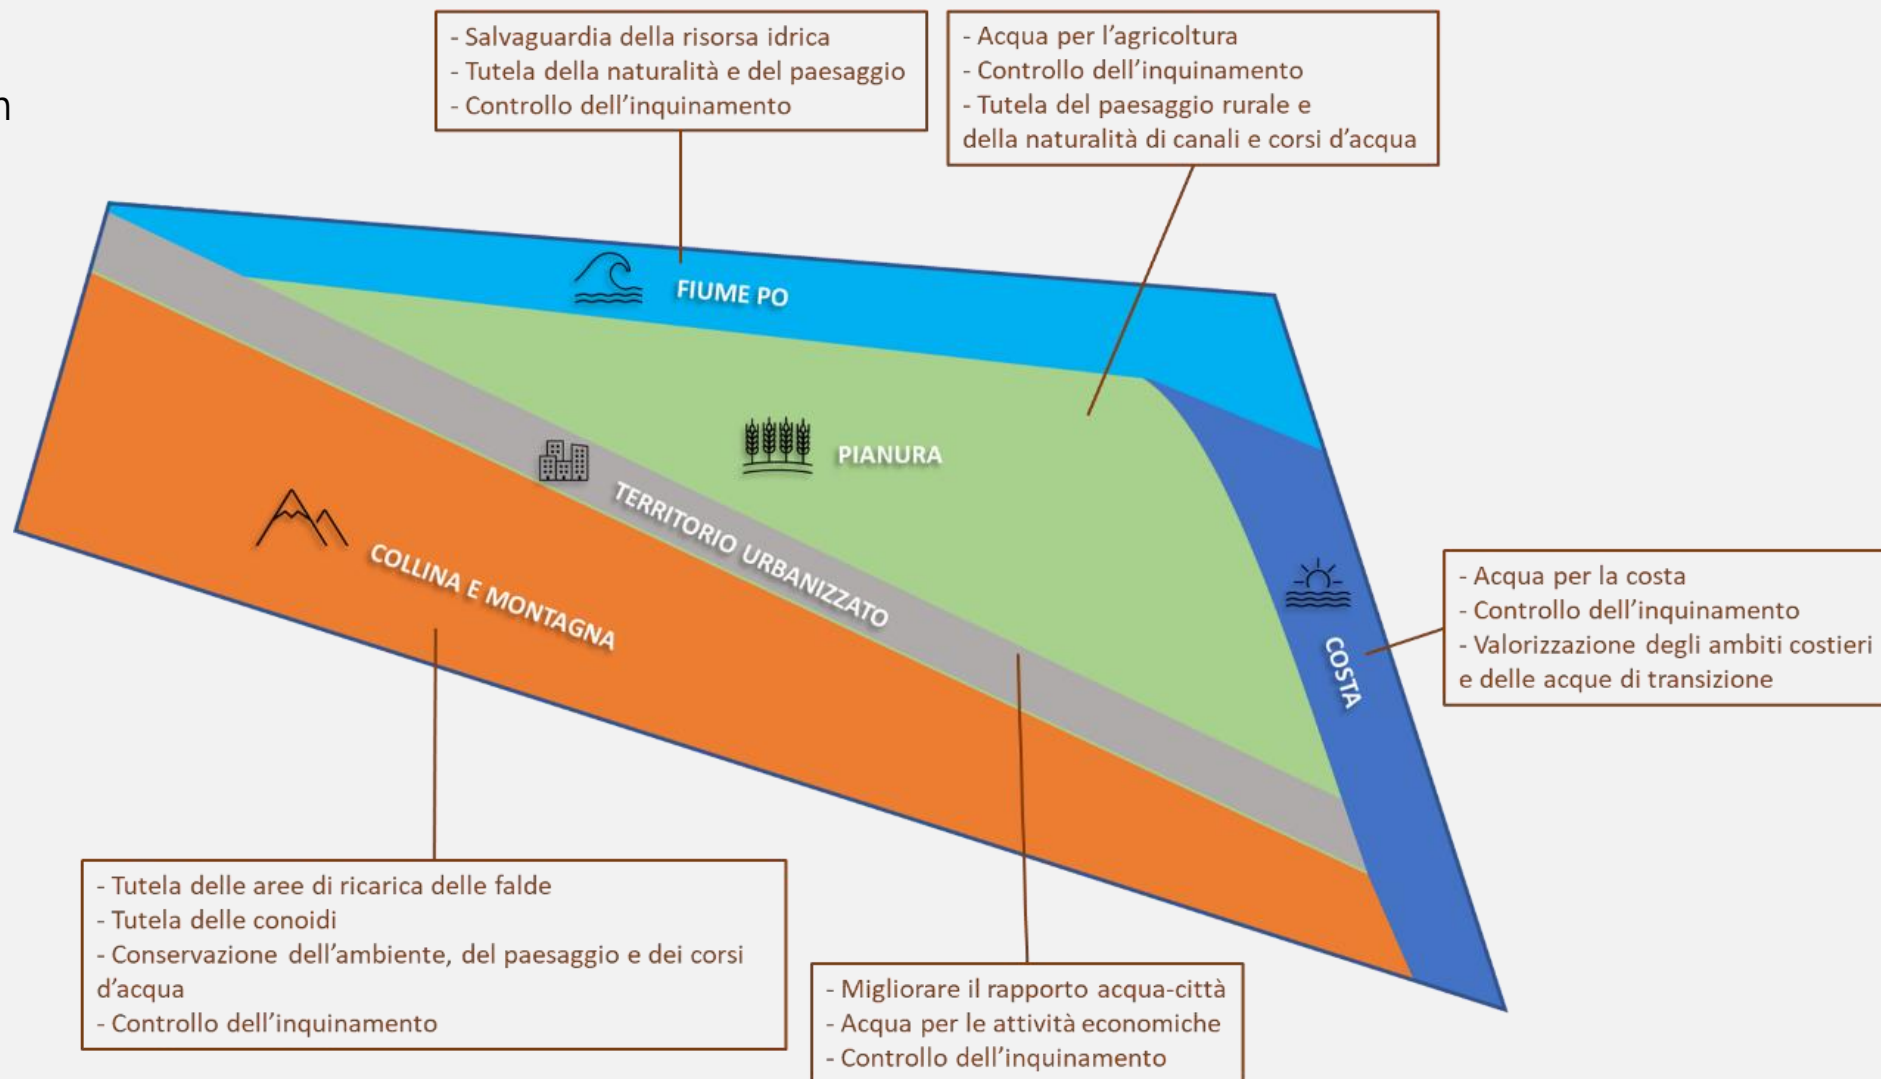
n

- Salvaguardia della risorsa idrica
- Tutela della naturalità e del paesaggio
- Controllo dell'inquinamento

- Acqua per l'agricoltura
- Controllo dell'inquinamento
- Tutela del paesaggio rurale e della naturalità di canali e corsi d'acqua

FIUME PO

PIANURA

TERRITORIO URBANIZZATO

COLLINA E MONTAGNA

COSTA

- Acqua per la costa
- Controllo dell'inquinamento
- Valorizzazione degli ambiti costieri e delle acque di transizione

- Tutela delle aree di ricarica delle falde
- Tutela delle conoidi
- Conservazione dell'ambiente, del paesaggio e dei corsi d'acqua
- Controllo dell'inquinamento

- Migliorare il rapporto acqua-città
- Acqua per le attività economiche
- Controllo dell'inquinamento